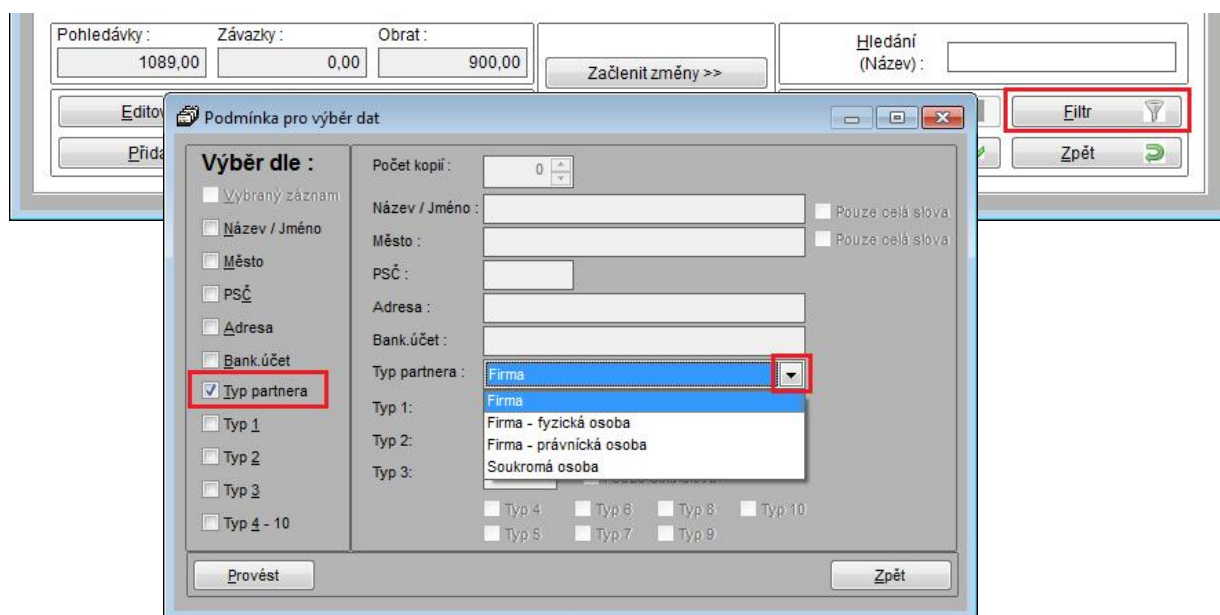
Pohledávky :
1089,00
Závazky :
0,00
Obrat :
900,00
Začlenit změny >>
Hledání
(Název) :
Editov
Přida
Filtr
Zpět

Podmínka pro výběr dat

Výběr dle :
Vybraný záznam
Název / Jméno
Město
PSČ
Adresa
Bank.účet
Typ partnera
Typ 1
Typ 2
Typ 3
Typ 4 - 10

Počet kopií : 0
Název / Jméno :
Pouze celá slova
Město :
Pouze celá slova
PSČ :
Adresa :
Bank.účet :
Typ partnera : Firma
Firma
Firma - fyzická osoba
Firma - právnícká osoba
Soukromá osoba
Typ 1:
Typ 2:
Typ 3:
Typ 4
Typ 5
Typ 6
Typ 7
Typ 8
Typ 9
Typ 10

Provést
Zpět